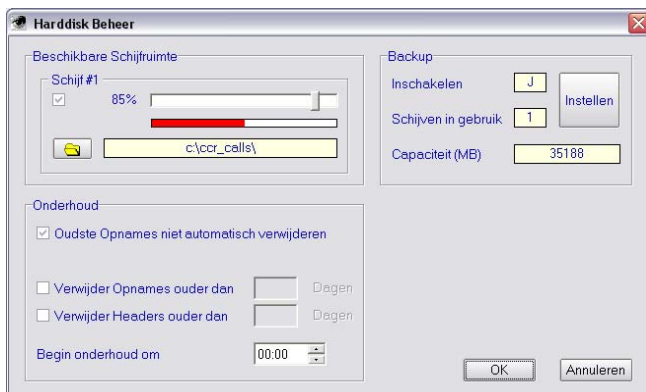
Harddisk Beheer

Beschikbare Schijfruimte

Schijf #1

85%

c:\ccr_calls\

Backup

Inschakelen J

Schijven in gebruik 1

Instellen

Capaciteit (MB) 35188

Onderhoud

Oudste Opnames niet automatisch verwijderen

Verwijder Opnames ouder dan Dagen

Verwijder Headers ouder dan Dagen

Begin onderhoud om 00:00

OK

Annuleren